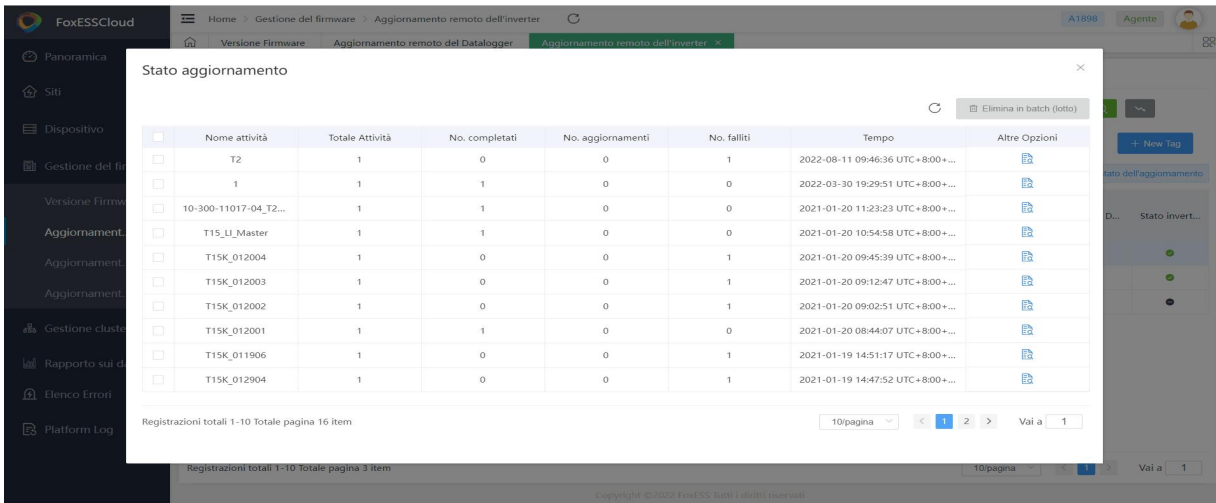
FoxESSCloud

Home > Gestione del firmware > Aggiornamento remoto dell'inverter

A1898 Agente

Versione Firmware | Aggiornamento remoto del Datalogger | Aggiornamento remoto dell'inverter ×

Panoramica

Siti

Dispositivo

Gestione del fir

Versione Firmw

Aggiornament.

Aggiornament.

Aggiornament.

Gestione cluste

Rapporto sui d

Elenco Errori

Platform Log

+ New Tag

tato dell'aggiornamento

D... Stato invert...

Stato aggiornamento

Elimina in batch (lotto)

| | Nome attività | Totale Attività | No. completati | No. aggiornamenti | No. falliti | Tempo | Altre Opzioni |
|---|---|---|---|---|---|---|---|
| | T2 | 1 | 0 | 0 | 1 | 2022-08-11 09:46:36 UTC+8:00+... | |
| | 1 | 1 | 1 | 0 | 0 | 2022-03-30 19:29:51 UTC+8:00+... | |
| | 10-300-11017-04_T2... | 1 | 1 | 0 | 0 | 2021-01-20 11:23:23 UTC+8:00+... | |
| | T15_LI_Master | 1 | 1 | 0 | 0 | 2021-01-20 10:54:58 UTC+8:00+... | |
| | T15K_012004 | 1 | 0 | 0 | 1 | 2021-01-20 09:45:39 UTC+8:00+... | |
| | T15K_012003 | 1 | 0 | 0 | 1 | 2021-01-20 09:12:47 UTC+8:00+... | |
| | T15K_012002 | 1 | 0 | 0 | 1 | 2021-01-20 09:02:51 UTC+8:00+... | |
| | T15K_012001 | 1 | 1 | 0 | 0 | 2021-01-20 08:44:07 UTC+8:00+... | |
| | T15K_011906 | 1 | 0 | 0 | 1 | 2021-01-19 14:51:17 UTC+8:00+... | |
| | T15K_012904 | 1 | 0 | 0 | 1 | 2021-01-19 14:47:52 UTC+8:00+... | |

Registrazioni totali 1-10 Totale pagina 16 item

10/pagina < 1 2 > Vai a 1

Registrazioni totali 1-10 Totale pagina 3 item

10/pagina < 1 > Vai a 1

Copyright ©2022 FoxESS Tutti i diritti riservati